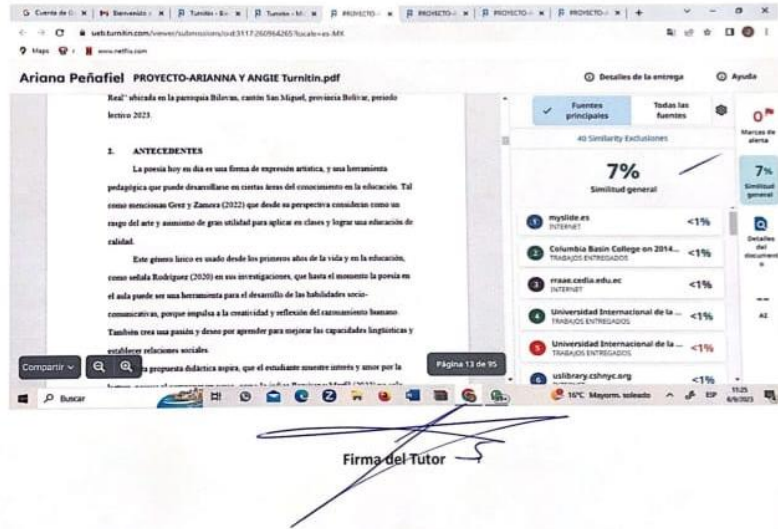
Cuenta de G | Bienvenido | Turnitin | Turnitin | PROYECTO | PROYECTO | PROYECTO | PROYECTO

ev.turnitin.com/viewer/submissions/oid:3117:260964265?locale=es-MX

Maps | www.netflix.com

Ariana Peñafiel PROYECTO-ARIANNA Y ANGIE Turnitin.pdf

Detalles de la entrega

Ayuda

Real" ubicada en la parroquia Bilovan, cantón San Miguel, provincia Bolívar, periodo lectivo 2023.

2. ANTECEDENTES

La poesía hoy en día es una forma de expresión artística, y una herramienta pedagógica que puede desarrollarse en ciertas áreas del conocimiento en la educación. Tal como mencionan Grez y Zamora (2022) que desde su perspectiva consideran como un rasgo del arte y asomismo de gran utilidad para aplicar en clases y lograr una educación de calidad.

Este género lírico es usado desde los primeros años de la vida y en la educación, como señala Rodríguez (2020) en sus investigaciones, que hasta el momento la poesía en el aula puede ser una herramienta para el desarrollo de las habilidades socio-comunicativas, porque impulsa a la creatividad y reflexión del razonamiento humano. También crea una pasión y deseo por aprender para mejorar las capacidades lingüísticas y establecer relaciones sociales.

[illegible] propuesta didáctica aspira, que el estudiante muestre interés y amor por la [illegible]

Compartir

Página 13 de 95

Fuentes principales

Todas las fuentes

40 Similarity Exclusiones

7%

Similitud general

1 myslide.es INTERNET <1%

2 Columbia Basin College on 2014... TRABAJOS ENTREGADOS <1%

3 rraae.cedia.edu.ec INTERNET <1%

4 Universidad Internacional de la ... TRABAJOS ENTREGADOS <1%

5 Universidad Internacional de la ... TRABAJOS ENTREGADOS <1%

6 uslibrary.cshnyc.org <1%

0 Marcas de alerta

7% Similitud general

Detalles del documento

AZ

Buscar

16°C Mayorm. soleado

ESP

11:25 8/9/2023

Firma del Tutor